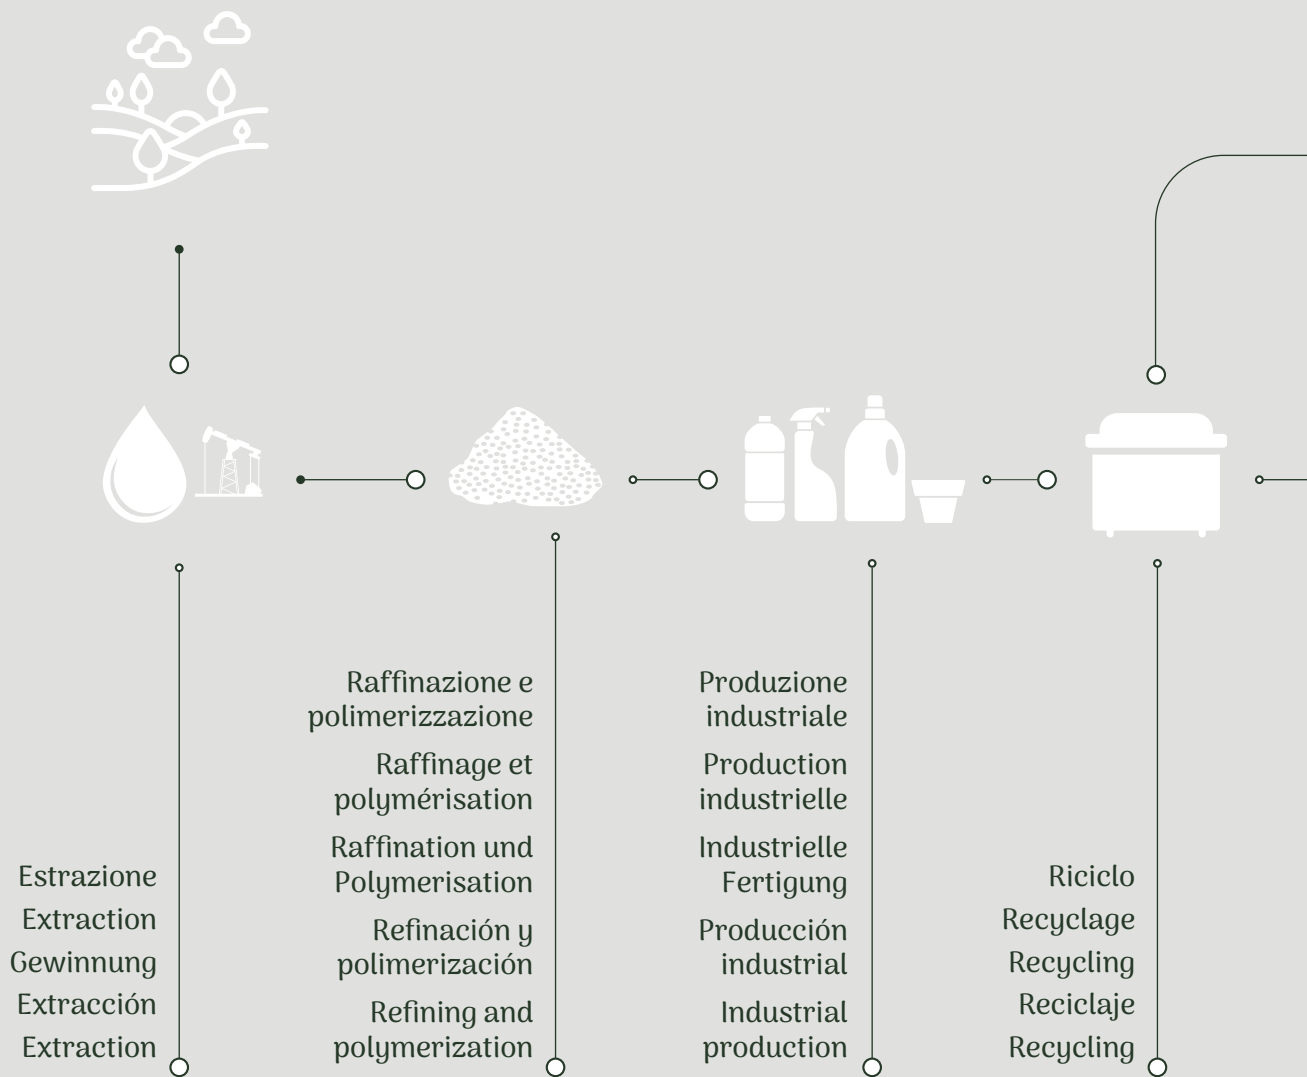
Estrazione
Extraction
Gewinnung
Extracción
Extraction

Raffinazione e polimerizzazione

Raffinage et polymérisation

Raffination und Polymerisation

Refinación y polimerización

Refining and polymerization

Produzione industriale

Production industrielle

Industrielle Fertigung

Producción industrial

Industrial production

Riciclo
Recyclage
Recycling
Reciclaje
Recycling